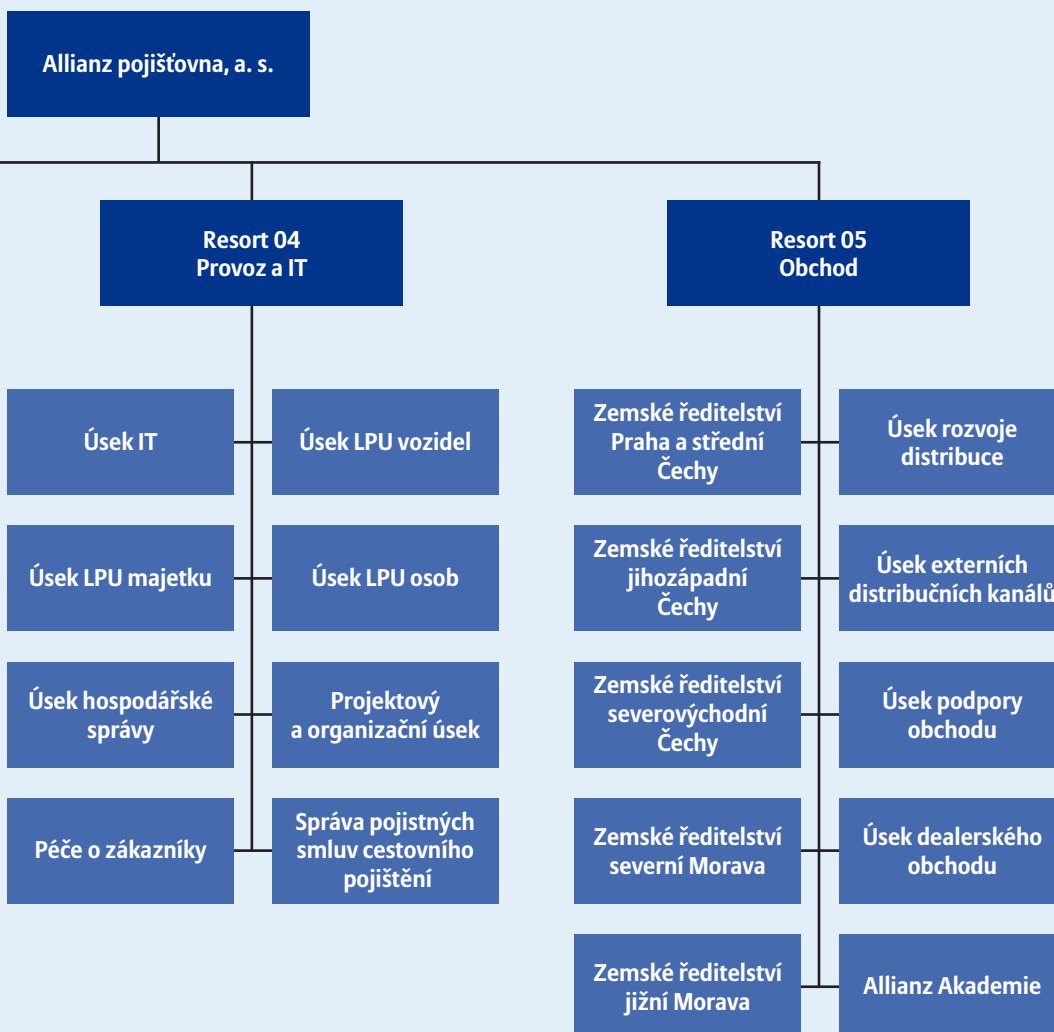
Allianz pojišťovna, a. s.

Resort 04
Provoz a IT

Resort 05
Obchod

Úsek IT

Úsek LPU vozidel

Úsek LPU majetku

Úsek LPU osob

Úsek hospodářské správy

Projektový a organizační úsek

Péče o zákazníky

Správa pojistných smluv cestovního pojištění

Zemské ředitelství Praha a střední Čechy

Úsek rozvoje distribuce

Zemské ředitelství jihozápadní Čechy

Úsek externích distribučních kanálů

Zemské ředitelství severovýchodní Čechy

Úsek podpory obchodu

Zemské ředitelství severní Morava

Úsek dealerského obchodu

Zemské ředitelství jižní Morava

Allianz Akademie